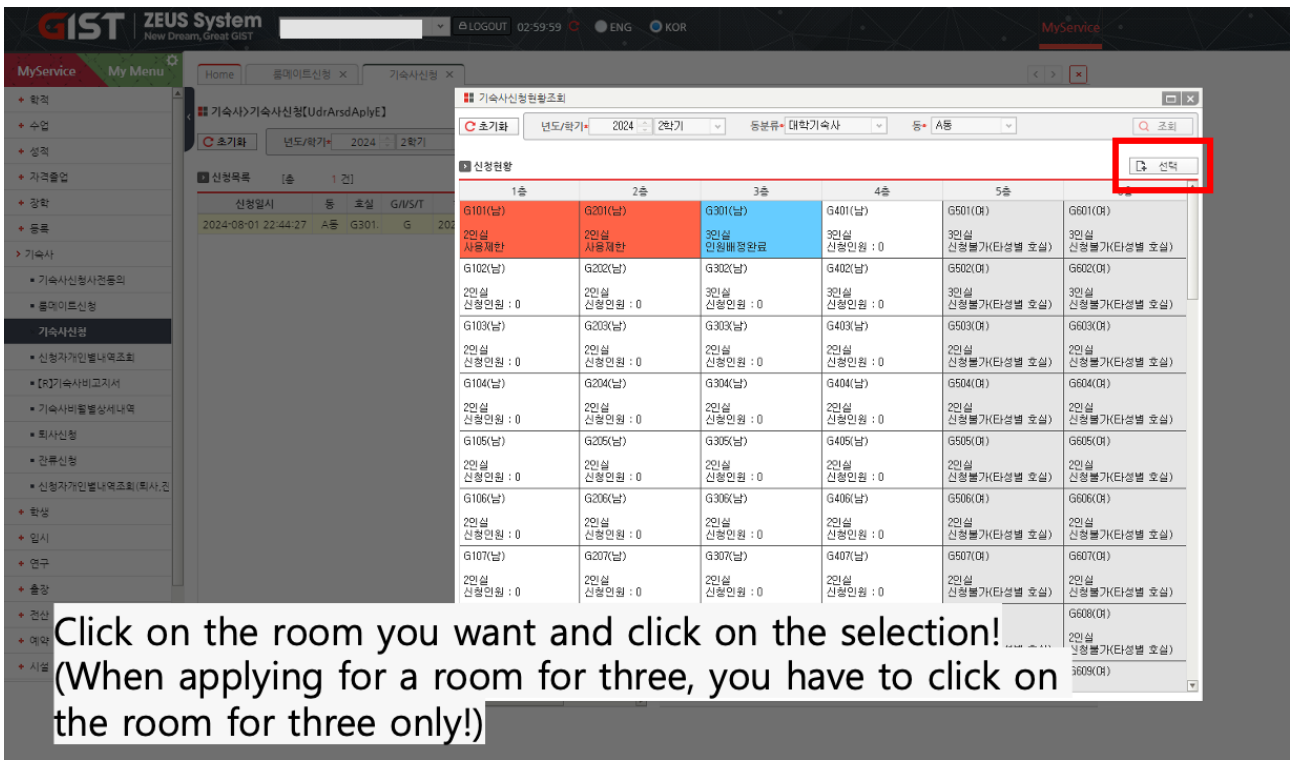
GIST | ZEUS System New Dream, Great GIST

LOGOUT 02:59:59 ENG KOR

MyService

MyService My Menu

Home 룸메이트신청 × 기숙사신청 ×

+ 학적
+ 수업
+ 성적
+ 자격졸업
+ 장학
+ 등록
> 기숙사
▪ 기숙사신청사전동의
▪ 룸메이트신청
기숙사신청
▪ 신청자개인별내역조회
▪ [R]기숙사비고지서
▪ 기숙사비월별상세내역
▪ 퇴사신청
▪ 잔류신청
▪ 신청자개인별내역조회(퇴사,잔
+ 학생
+ 입시
+ 연구
+ 출장
+ 전산
+ 예약
+ 시설

기숙사>기숙사신청[UdrArsdAplyE]

초기화 년도/학기 2024 2학기

신청목록 [총 1 건]

| 신청일시 | 동 | 호실 | G/I/S/T | |
|---|---|---|---|---|
| 2024-08-01 22:44:27 | A동 | G301. | G | 202 |

기숙사신청현황조회

초기화 년도/학기 2024 2학기 동분류 대학기숙사 동 A동 조회

신청현황 선택

| 1층 | 2층 | 3층 | 4층 | 5층 | 6층 |
|---|---|---|---|---|---|
| G101(남) 2인실 사용제한 | G201(남) 2인실 사용제한 | G301(남) 3인실 인원배정완료 | G401(남) 3인실 신청인원 : 0 | G501(여) 3인실 신청불가(타성별 호실) | G601(여) 3인실 신청불가(타성별 호실) |
| G102(남) 2인실 신청인원 : 0 | G202(남) 2인실 신청인원 : 0 | G302(남) 3인실 신청인원 : 0 | G402(남) 3인실 신청인원 : 0 | G502(여) 3인실 신청불가(타성별 호실) | G602(여) 3인실 신청불가(타성별 호실) |
| G103(남) 2인실 신청인원 : 0 | G203(남) 2인실 신청인원 : 0 | G303(남) 2인실 신청인원 : 0 | G403(남) 2인실 신청인원 : 0 | G503(여) 2인실 신청불가(타성별 호실) | G603(여) 2인실 신청불가(타성별 호실) |
| G104(남) 2인실 신청인원 : 0 | G204(남) 2인실 신청인원 : 0 | G304(남) 2인실 신청인원 : 0 | G404(남) 2인실 신청인원 : 0 | G504(여) 2인실 신청불가(타성별 호실) | G604(여) 2인실 신청불가(타성별 호실) |
| G105(남) 2인실 신청인원 : 0 | G205(남) 2인실 신청인원 : 0 | G305(남) 2인실 신청인원 : 0 | G405(남) 2인실 신청인원 : 0 | G505(여) 2인실 신청불가(타성별 호실) | G605(여) 2인실 신청불가(타성별 호실) |
| G106(남) 2인실 신청인원 : 0 | G206(남) 2인실 신청인원 : 0 | G306(남) 2인실 신청인원 : 0 | G406(남) 2인실 신청인원 : 0 | G506(여) 2인실 신청불가(타성별 호실) | G606(여) 2인실 신청불가(타성별 호실) |
| G107(남) 2인실 신청인원 : 0 | G207(남) 2인실 신청인원 : 0 | G307(남) 2인실 신청인원 : 0 | G407(남) 2인실 신청인원 : 0 | G507(여) 2인실 신청불가(타성별 호실) | G607(여) 2인실 신청불가(타성별 호실) |
| | | | | | G608(여) 2인실 신청불가(타성별 호실) |
| | | | | | G609(여) |

Click on the room you want and click on the selection! (When applying for a room for three, you have to click on the room for three only!)